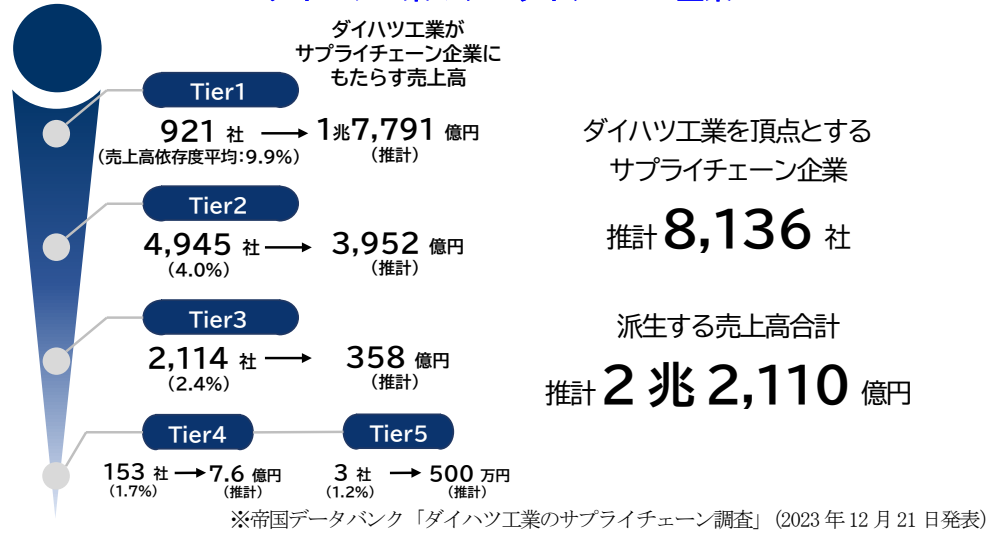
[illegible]

ダイハツ工業がサプライチェーン企業にもたらす売上高

Tier1

921 社 → 1兆7,791 億円
(売上高依存度平均:9.9%) (推計)

Tier2

4,945 社 → 3,952 億円
(4.0%) (推計)

Tier3

2,114 社 → 358 億円
(2.4%) (推計)

Tier4

153 社 → 7.6 億円
(1.7%) (推計)

Tier5

3 社 → 500 万円
(1.2%) (推計)

ダイハツ工業を頂点とするサプライチェーン企業

推計 8,136 社

派生する売上高合計

推計 2 兆 2,110 億円

※帝国データバンク「ダイハツ工業のサプライチェーン調査」(2023 年 12 月 21 日発表)